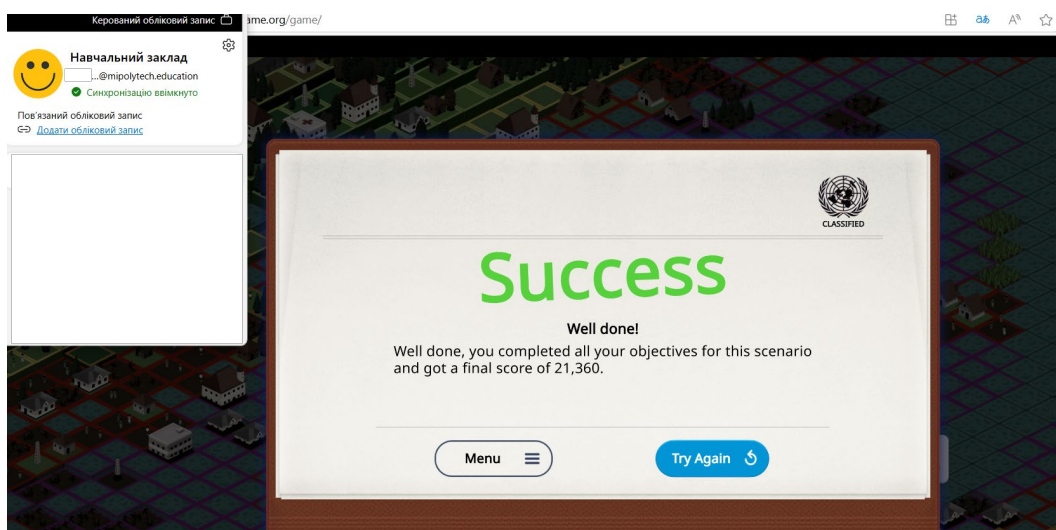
Керований обліковий запис
ame.org/game/

Навчальний заклад
...@mipolytech.education
Синхронізацію ввімкнуто

Пов'язаний обліковий запис
Додати обліковий запис

CLASSIFIED

Success

Well done!

Well done, you completed all your objectives for this scenario and got a final score of 21,360.

Menu

Try Again